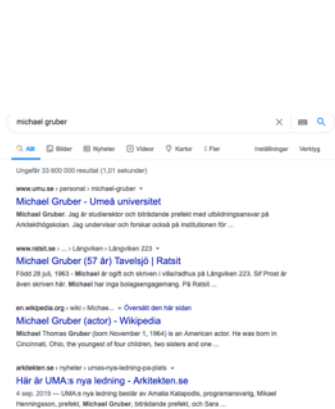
michael gruber

Alla Bilder Nyheter Videor Kartor Mer Inställningar Verktyg

Ungefär 33 600 000 resultat (1,01 sekunder)

www.umu.se › personal › michael-gruber

Michael Gruber - Umeå universitet

Michael Gruber. Jag är studierektor och biträdande prefekt med utbildningsansvar på Arkitekthögskolan. Jag undervisar och forskar också på institutionen för ...

www.ratsit.se › ... › Långviken › Långviken 223

Michael Gruber (57 år) Tavelsjö | Ratsit

Född 28 juli, 1963 - Michael är ogift och skriven i villa/radhus på Långviken 223. Sif Prost är även skriven här. Michael har inga bolagsengagemang. På Ratsit ...

en.wikipedia.org › wiki › Michae... › Översätt den här sidan

Michael Gruber (actor) - Wikipedia

Michael Thomas Gruber (born November 1, 1964) is an American actor. He was born in Cincinnati, Ohio, the youngest of four children, two sisters and one ...

arkitekten.se › nyheter › umas-nya-ledning-pa-plats

Här är UMA:s nya ledning - Arkitekten.se

4 sep. 2019 — UMA:s nya ledning består av Amalia Katapodis, programansvarig, Mikael Henningsson, prefekt, Michael Gruber, biträdande prefekt, och Sara ...